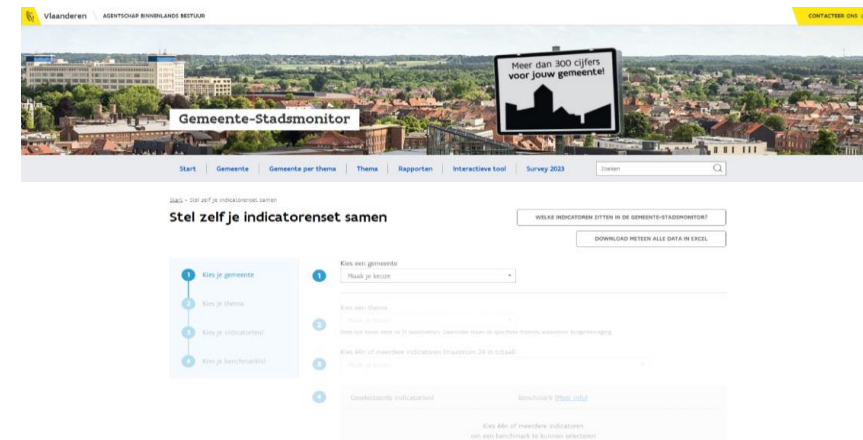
Vlaanderen AGENTSCHAP BINNENLANDS BESTUUR

CONTACTEER ONS

Meer dan 300 cijfers voor jouw gemeente!

Gemeente-Stadsmonitor

Start Gemeente Gemeente per thema Thema Rapporten Interactieve tool Survey 2023 Zoeken

Start › Stel zelf je indicatorenset samen

Stel zelf je indicatorenset samen

WELKE INDICATOREN ZITTEN IN DE GEMEENTE-STADSMONITOR?

DOWNLOAD METEEN ALLE DATA IN EXCEL

1 Kies je gemeente
2 Kies je thema
3 Kies je indicatoren
4 Kies je benchmark

1 Kies een gemeente
Maak je keuze

2 Kies een thema
Maak je keuze
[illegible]

3 Kies één of meerdere indicatoren (maximum 24 in totaal)
Maak je keuze

4 Geselecteerde indicatoren Benchmark (Meer info)
Kies één of meerdere indicatoren om een benchmark te kunnen selecteren